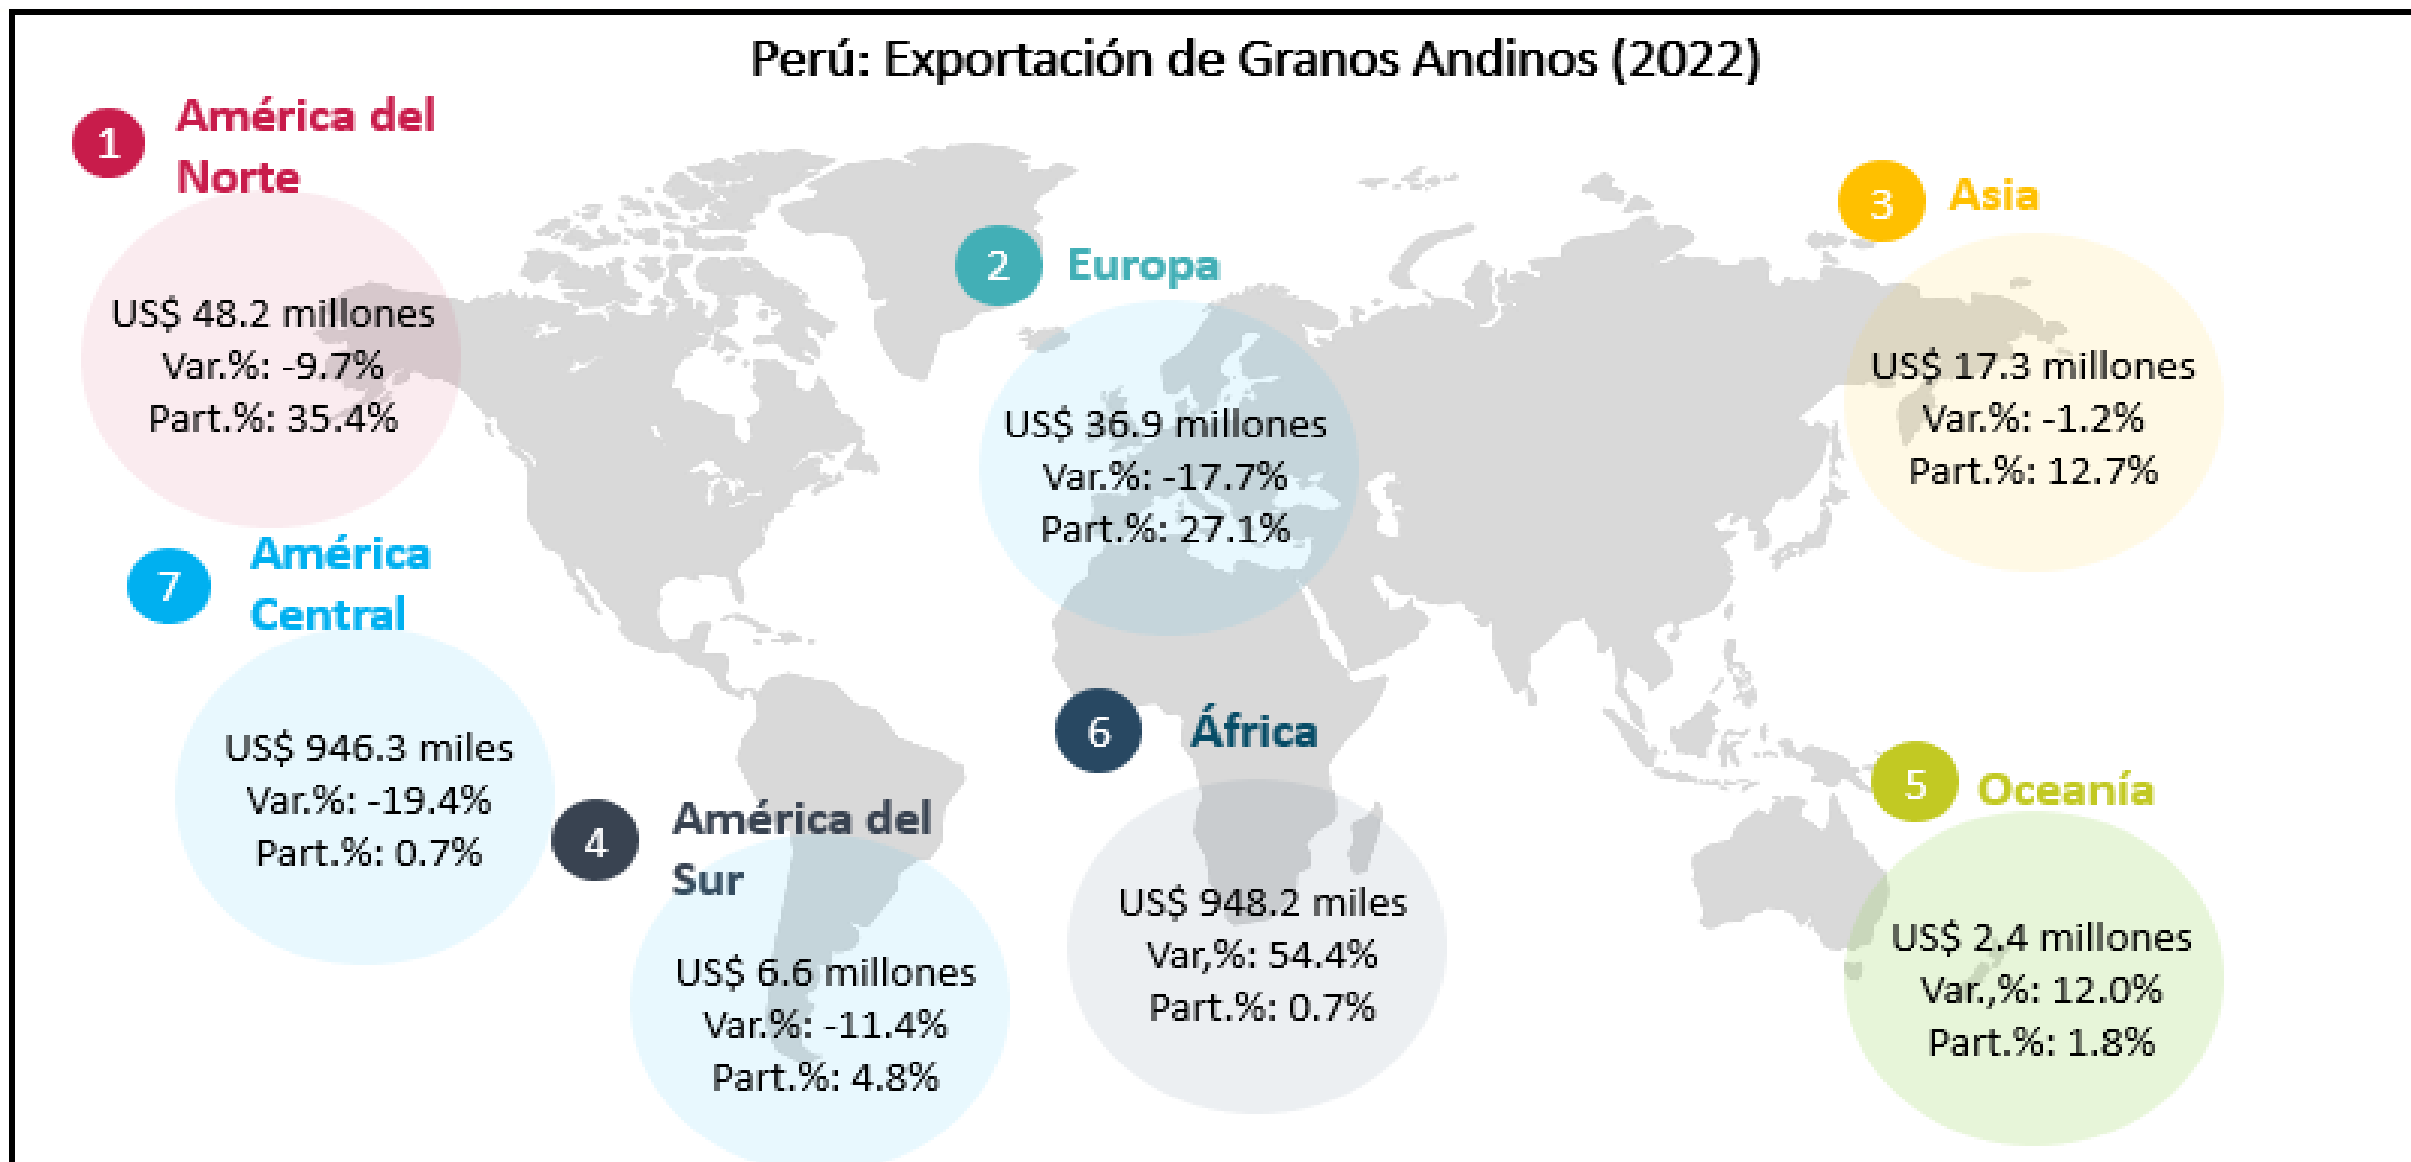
Perú: Exportación de Granos Andinos (2022)

1 América del Norte

US$ 48.2 millones
Var.%: -9.7%
Part.%: 35.4%

2 Europa

US$ 36.9 millones
Var.%: -17.7%
Part.%: 27.1%

3 Asia

US$ 17.3 millones
Var.%: -1.2%
Part.%: 12.7%

7 América Central

US$ 946.3 miles
Var.%: -19.4%
Part.%: 0.7%

6 África

US$ 948.2 miles
Var,%: 54.4%
Part.%: 0.7%

4 América del Sur

US$ 6.6 millones
Var.%: -11.4%
Part.%: 4.8%

5 Oceanía

US$ 2.4 millones
Var.,%: 12.0%
Part.%: 1.8%